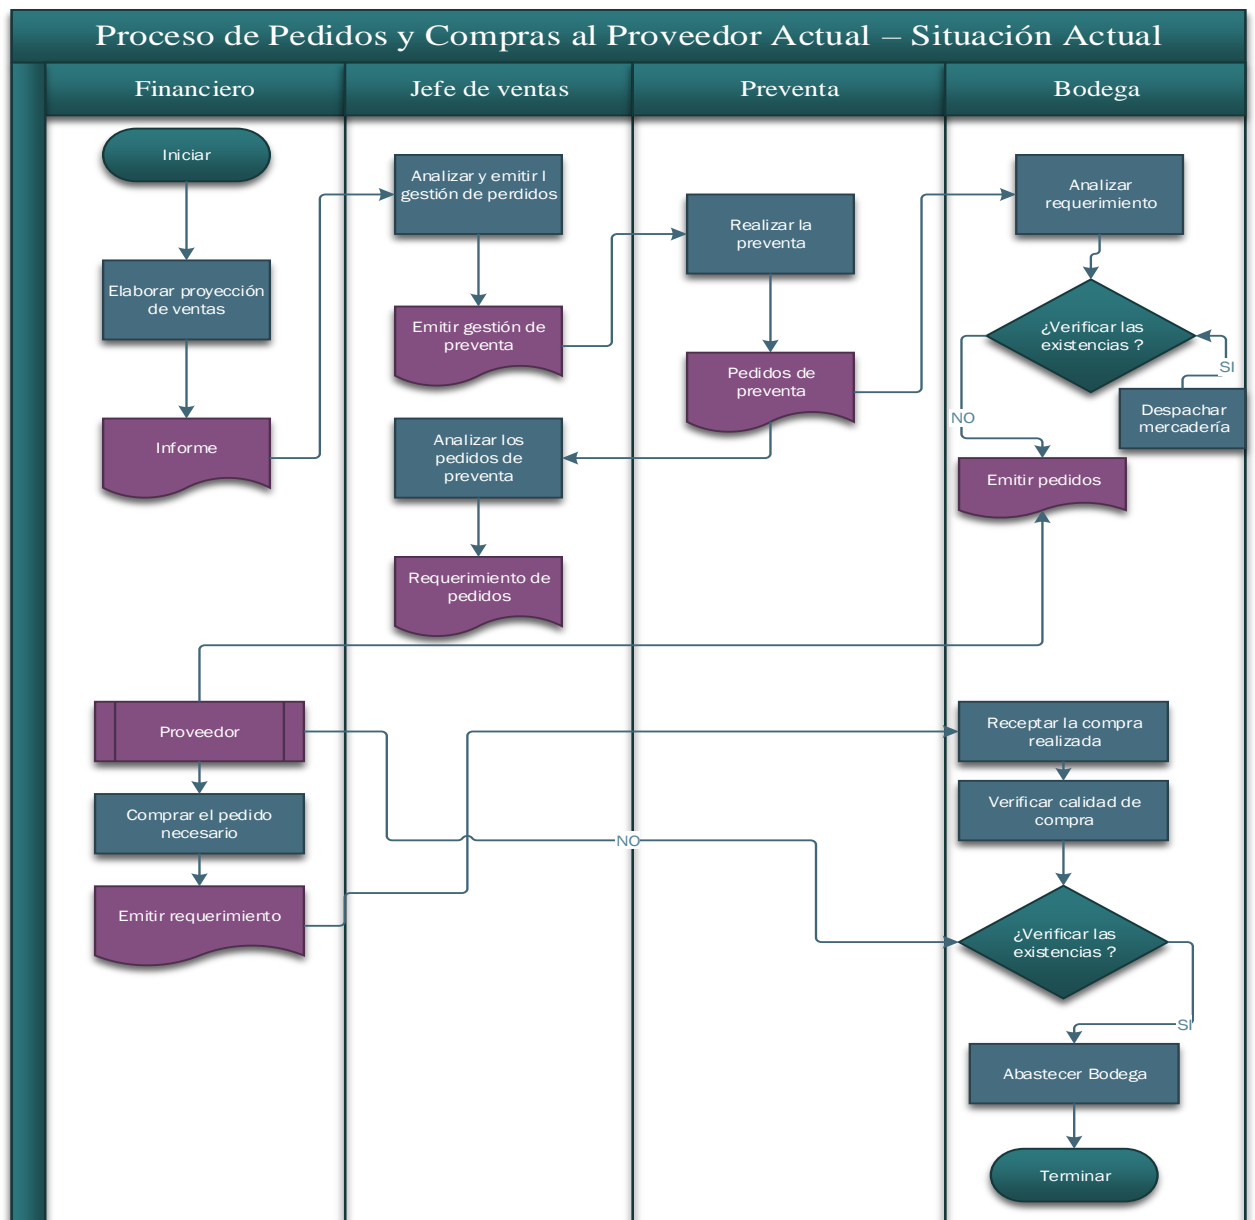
Proceso de Pedidos y Compras al Proveedor Actual – Situación Actual

Financiero

Jefe de ventas

Preventa

Bodega

Iniciar

Elaborar proyección de ventas

Informe

Analizar y emitir l gestión de perdidos

Emitir gestión de preventa

Realizar la preventa

Pedidos de preventa

Analizar requerimiento

¿Verificar las existencias ?

SI

Despachar mercadería

NO

Emitir pedidos

Analizar los pedidos de preventa

Requerimiento de pedidos

Proveedor

Comprar el pedido necesario

Emitir requerimiento

NO

Receptar la compra realizada

Verificar calidad de compra

¿Verificar las existencias ?

SI

Abastecer Bodega

Terminar